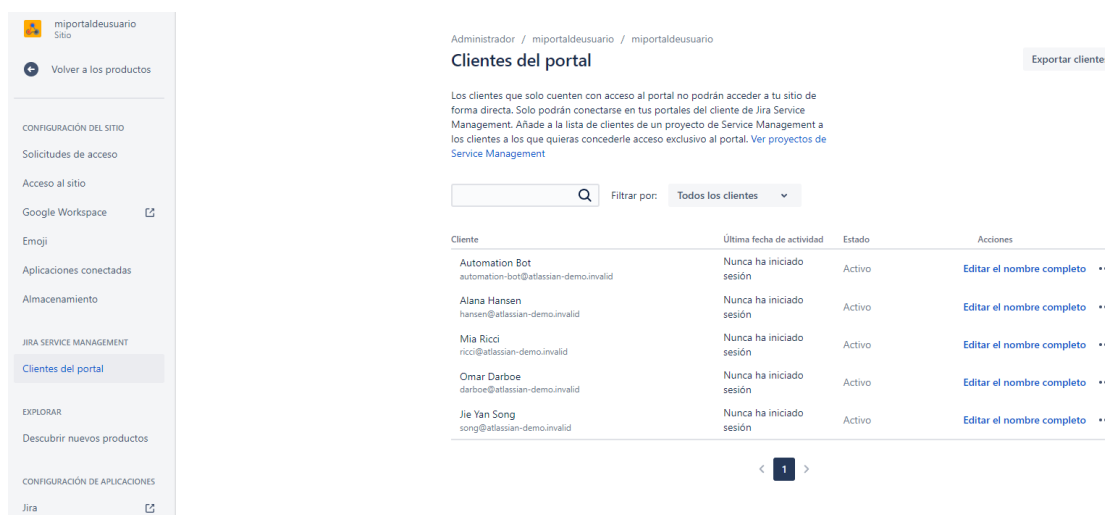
miportaldeusuario
Sitio

Volver a los productos

CONFIGURACIÓN DEL SITIO

Solicitudes de acceso

Acceso al sitio

Google Workspace

Emoji

Aplicaciones conectadas

Almacenamiento

JIRA SERVICE MANAGEMENT

Clientes del portal

EXPLORAR

Descubrir nuevos productos

CONFIGURACIÓN DE APLICACIONES

Jira

Administrador / miportaldeusuario / miportaldeusuario

Clientes del portal

Exportar cliente

Los clientes que solo cuenten con acceso al portal no podrán acceder a tu sitio de forma directa. Solo podrán conectarse en tus portales del cliente de Jira Service Management. Añade a la lista de clientes de un proyecto de Service Management a los clientes a los que quieras concederle acceso exclusivo al portal. Ver proyectos de Service Management

Filtrar por: Todos los clientes

| Cliente | Última fecha de actividad | Estado | Acciones |
|---|---|---|---|
| Automation Bot automation-bot@atlassian-demo.invalid | Nunca ha iniciado sesión | Activo | Editar el nombre completo |
| Alana Hansen hansen@atlassian-demo.invalid | Nunca ha iniciado sesión | Activo | Editar el nombre completo |
| Mia Ricci ricci@atlassian-demo.invalid | Nunca ha iniciado sesión | Activo | Editar el nombre completo |
| Omar Darboe darboe@atlassian-demo.invalid | Nunca ha iniciado sesión | Activo | Editar el nombre completo |
| Jie Yan Song song@atlassian-demo.invalid | Nunca ha iniciado sesión | Activo | Editar el nombre completo |

1